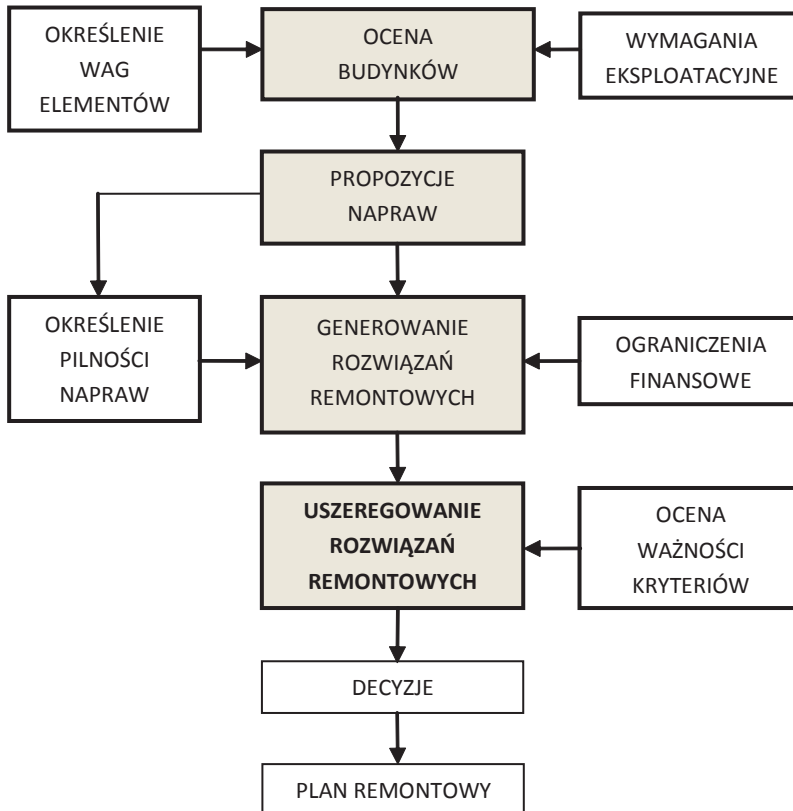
OKREŚLENIE WAG ELEMENTÓW

OCENA BUDYNKÓW

WYMAGANIA EKSPLOATACYJNE

PROPOZYCJE NAPRAW

OKREŚLENIE PILNOŚCI NAPRAW

GENEROWANIE ROZWIĄZAŃ REMONTOWYCH

OGRANICZENIA FINANSOWE

**USZEREGOWANIE ROZWIĄZAŃ REMONTOWYCH**

OCENA WAŻNOŚCI KRYTERIÓW

DECYZJE

PLAN REMONTOWY